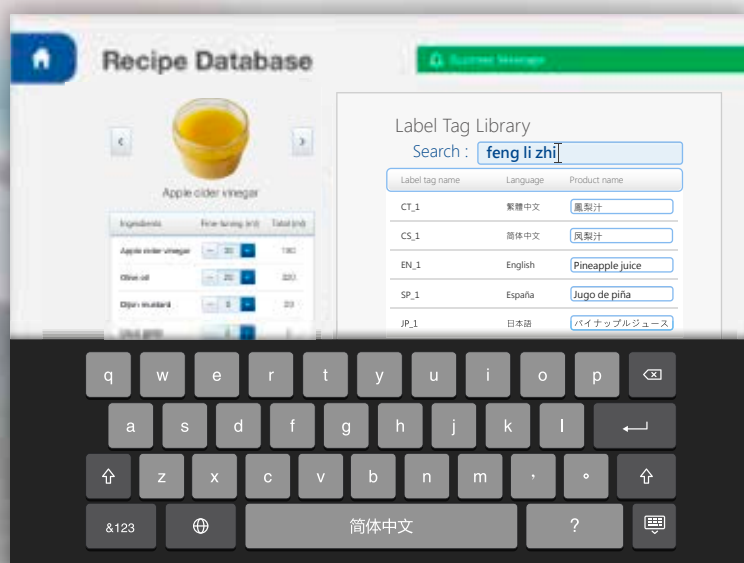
Recipe Database

Success Message

Apple cider vinegar

| Ingredients | Fine-tuning (ml) | Total (ml) |
|---|---|---|
| Apple cider vinegar | − 30 + | 180 |
| Olive oil | − 20 + | 320 |
| Dijon mustard | − 5 + | 20 |
| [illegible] | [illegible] | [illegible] |

Label Tag Library

Search : feng li zhi

| Label tag name | Language | Product name |
|---|---|---|
| CT_1 | 繁體中文 | 鳳梨汁 |
| CS_1 | 简体中文 | 凤梨汁 |
| EN_1 | English | Pineapple juice |
| SP_1 | España | Jugo de piña |
| JP_1 | 日本語 | パイナップルジュース |

q w e r t y u i o p
a s d f g h j k l
z x c v b n m , 。
&123 简体中文 ?